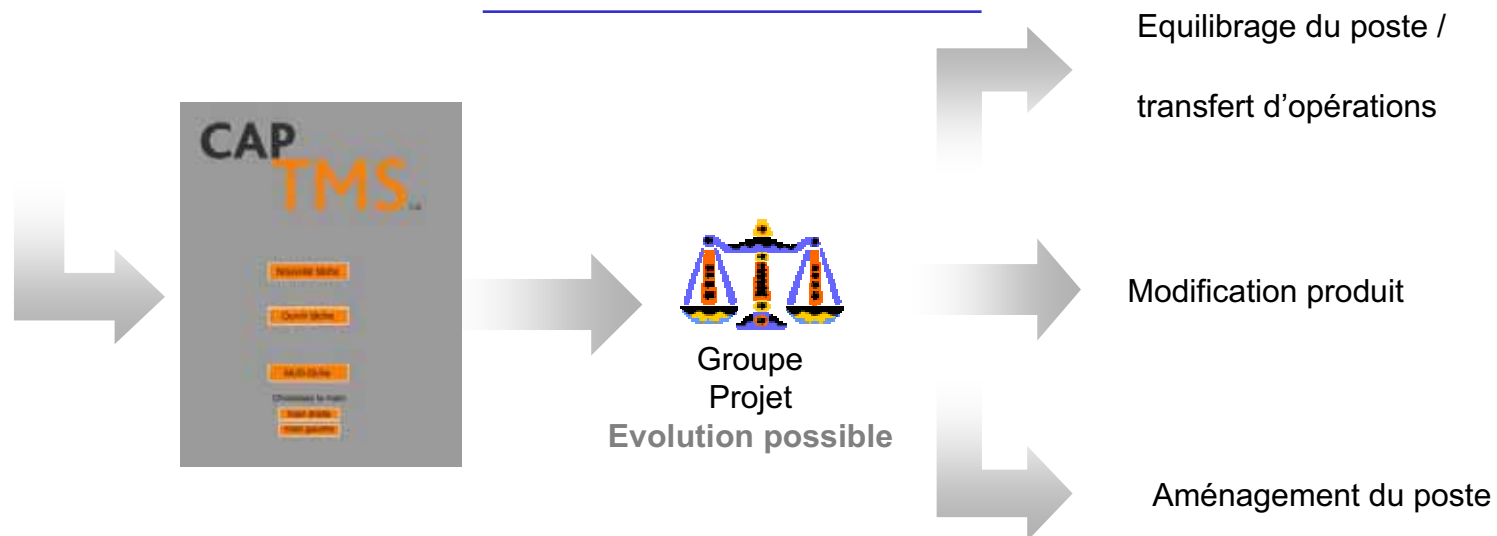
CAP TMS

Nouvelle tâche

Ouvrir tâche

Multi-tâche

Choisissez la main

main droite

main gauche

Groupe Projet

Evolution possible

Equilibrage du poste / transfert d'opérations

Modification produit

Aménagement du poste